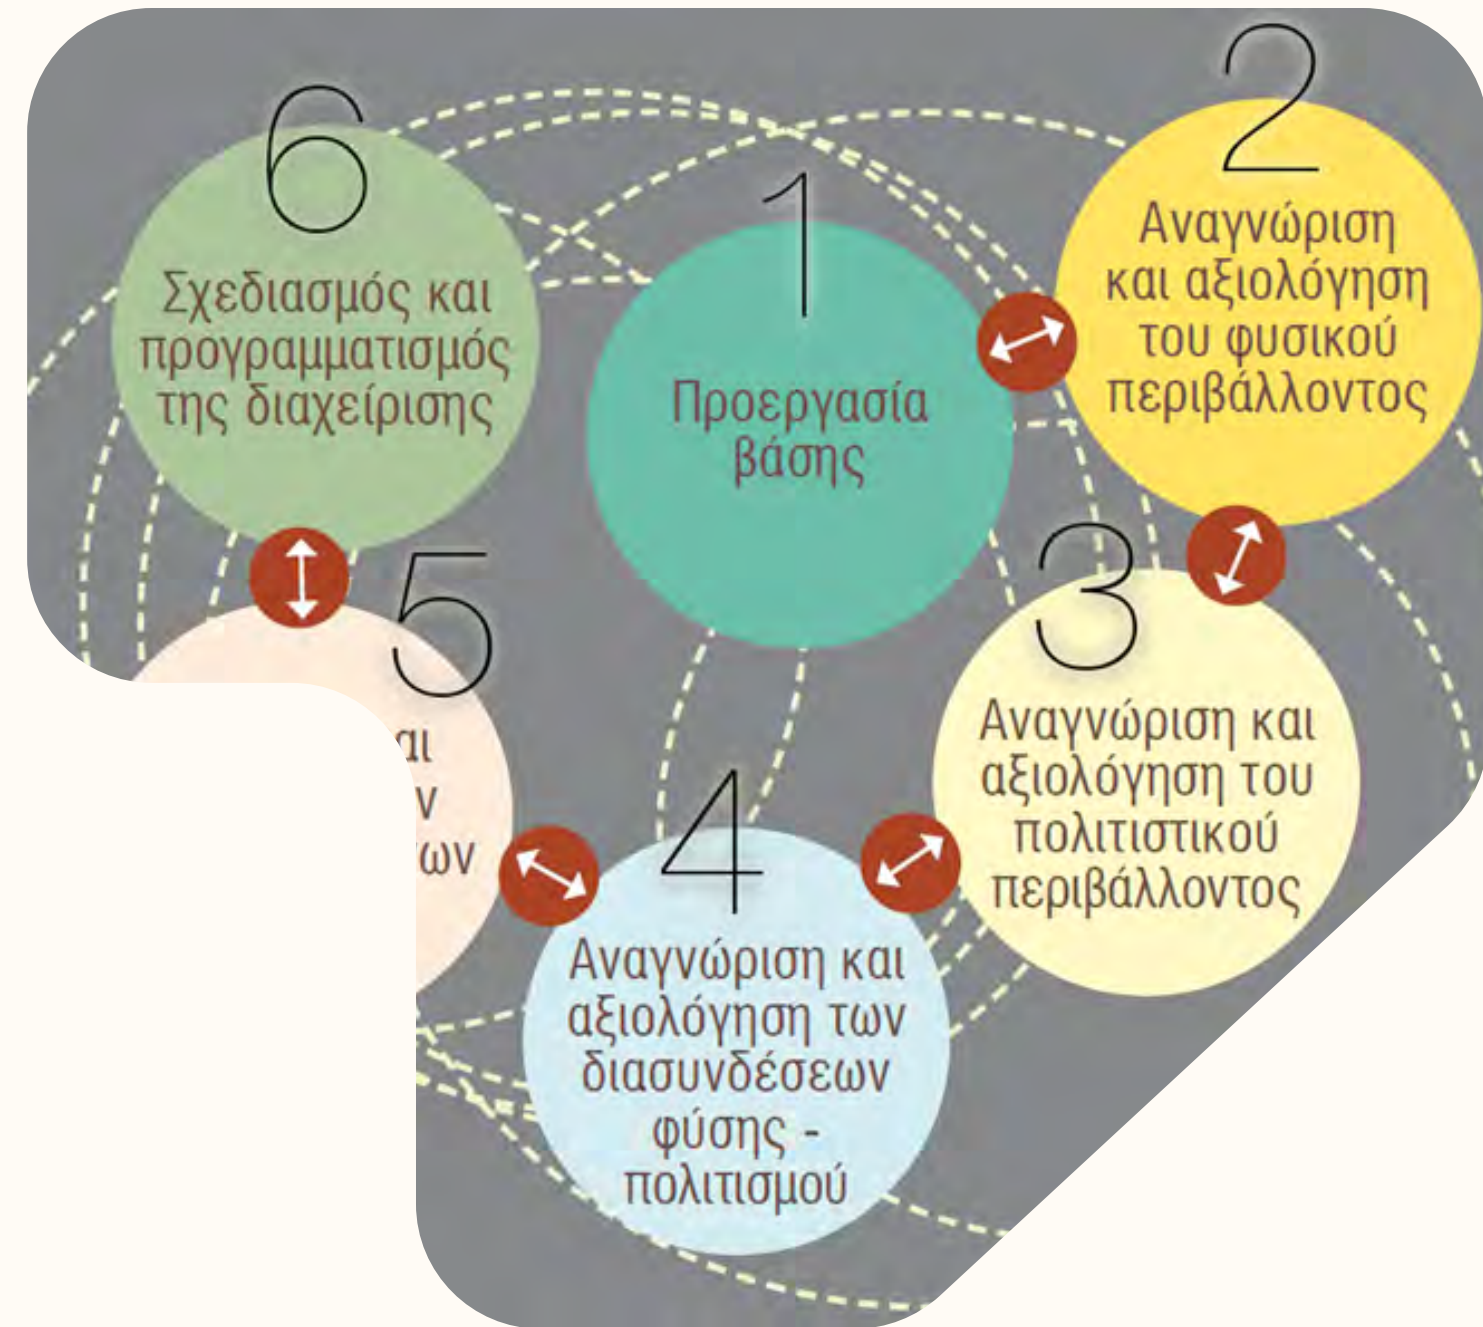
6

Σχεδιασμός και προγραμματισμός της διαχείρισης

1

Προεργασία βάσης

2

Αναγνώριση και αξιολόγηση του φυσικού περιβάλλοντος

3

Αναγνώριση και αξιολόγηση του πολιτιστικού περιβάλλοντος

4

Αναγνώριση και αξιολόγηση των διασυνδέσεων φύσης - πολιτισμού

5

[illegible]αι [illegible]ν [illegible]ων